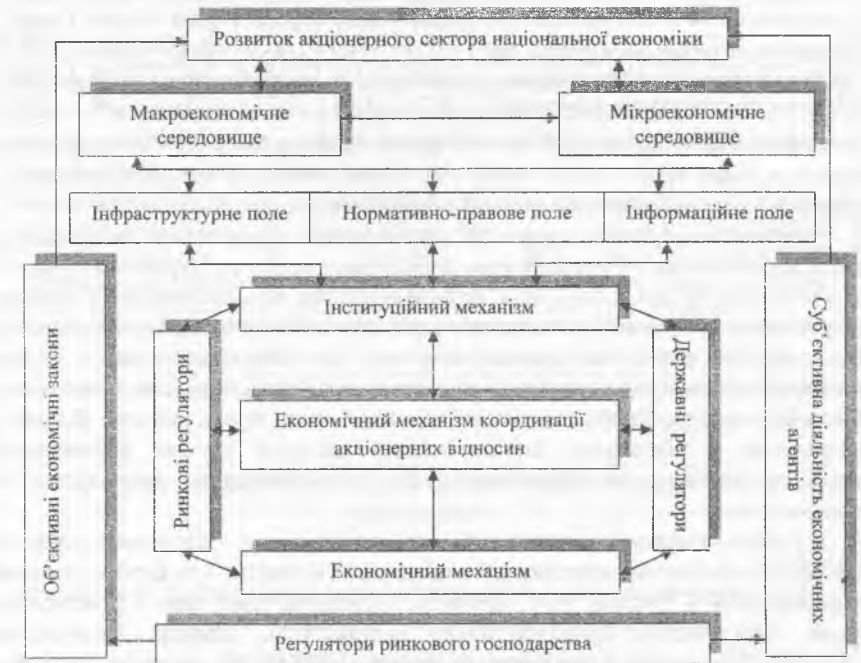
Розвиток акціонерного сектора національної економіки

Макроекономічне середовище

Мікроекономічне середовище

Інфраструктурне поле

Нормативно-правове поле

Інформаційне поле

Об'єктивні економічні закони

Інституційний механізм

Ринкові регулятори

Економічний механізм координації акціонерних відносин

Державні регулятори

Суб'єктивна діяльність економічних агентів

Економічний механізм

Регулятори ринкового господарства